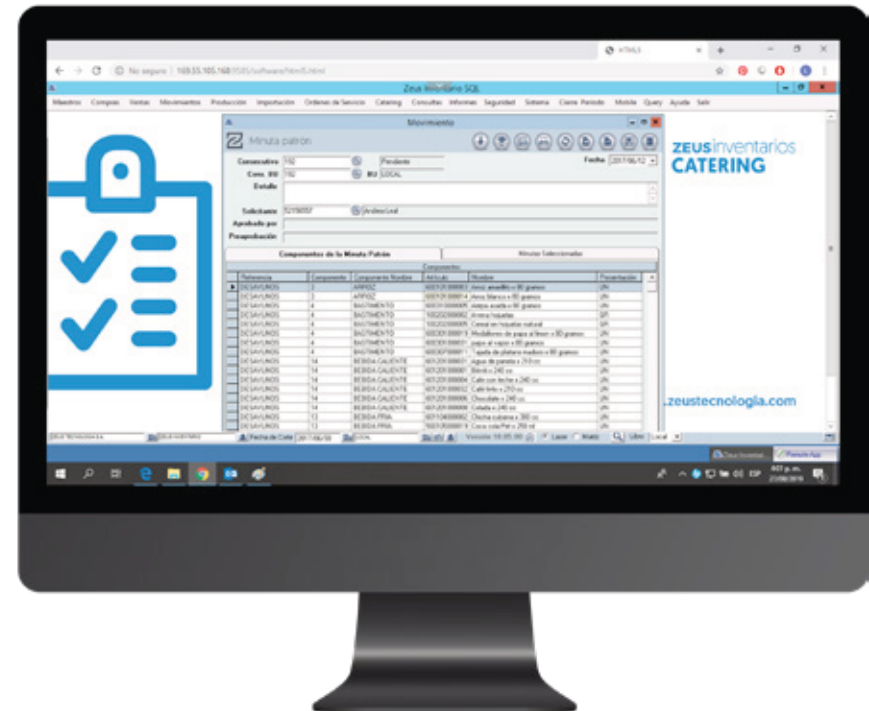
HTML5

No seguro | 169.55.105.168/software/html5.html

Zeus Inventario SQL

Maestros Compras Ventas Movimientos Producción Importación Ordenes de Servicio Catering Consultas Informes Seguridad Sistema Cierre Periodo Mobile Query Ayuda Salir

Movimiento

Minuta patrón

Consecutivo 192 Pendiente

Fecha 2017/06/12

Cons. BU 192 BU LOCAL

Detalle

Solicitante 52158057 Andrea Leal

Aprobado por

Preaprobación

Componentes de la Minuta Patrón

Minutas Seleccionadas

Componentes

| Referencia | Componente | Componente Nombre | Artículo | Nombre | Presentación |
|---|---|---|---|---|---|
| DESAYUNOS | 3 | ARROZ | 600101000003 | Arroz amarillo x 80 gramos | UN |
| DESAYUNOS | 3 | ARROZ | 600101000014 | Arroz blanco x 80 gramos | UN |
| DESAYUNOS | 4 | BASTIMENTO | 600101000005 | Arepa asada x 80 gramos | UN |
| DESAYUNOS | 4 | BASTIMENTO | 100202000002 | Arepa hojuelas | SR |
| DESAYUNOS | 4 | BASTIMENTO | 100202000005 | Cereal en hojuelas natural | SR |
| DESAYUNOS | 4 | BASTIMENTO | 600301000019 | Medallones de papa al limón x 80 gramos | UN |
| DESAYUNOS | 4 | BASTIMENTO | 600301000001 | papa al vapor x 80 gramos | UN |
| DESAYUNOS | 4 | BASTIMENTO | 600307000011 | Tajada de plátano maduro x 80 gramos | UN |
| DESAYUNOS | 14 | BEBIDA CALIENTE | 601201000001 | agua de panela x 210 cc | UN |
| DESAYUNOS | 14 | BEBIDA CALIENTE | 601201000003 | Bebida x 240 cc | UN |
| DESAYUNOS | 14 | BEBIDA CALIENTE | 601201000004 | Café con leche x 240 cc | UN |
| DESAYUNOS | 14 | BEBIDA CALIENTE | 601201000002 | Café tinto x 210 cc | UN |
| DESAYUNOS | 14 | BEBIDA CALIENTE | 601201000006 | Chocolate x 240 cc | UN |
| DESAYUNOS | 14 | BEBIDA CALIENTE | 601201000005 | Colada x 240 cc | UN |
| DESAYUNOS | 13 | BEBIDA FRIA | 601104000002 | Chicha cubana x 300 cc | UN |
| DESAYUNOS | 13 | BEBIDA FRIA | 100101000011 | Coca cola Pet x 250 ml | UN |

ZEUS TECNOLOGIA S.A. | Fecha de Corte 2017/06/09 | LOCAL | Versión 10.05.00 | Laser | Matriz | Libro | Local

zeusinventarios
CATERING

.zeustecnologia.com

Zeus Inventari... | Remote App

ESP 8:07 p.m. 27/06/2018